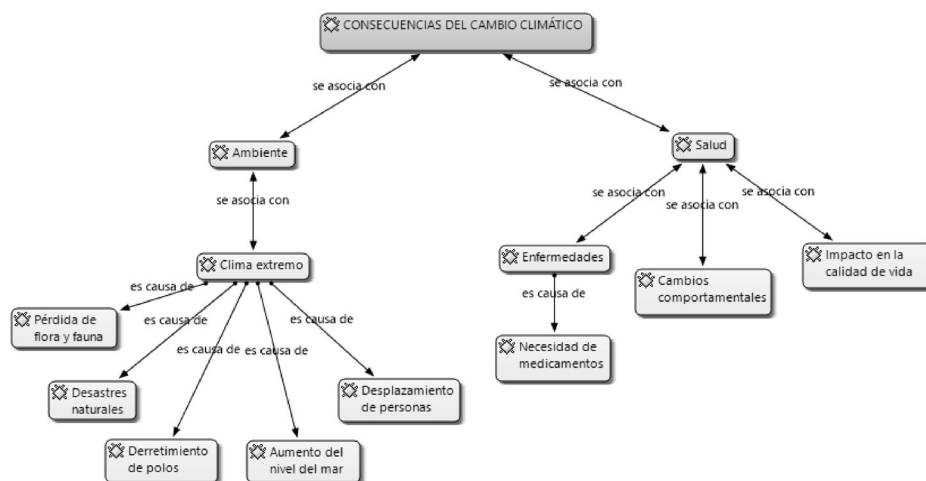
CONSECUENCIAS DEL CAMBIO CLIMÁTICO

se asocia con

se asocia con

Ambiente

se asocia con

Clima extremo

es causa de

es causa de

es causa de

es causa de

es causa de

Pérdida de flora y fauna

Desastres naturales

Derretimiento de polos

Aumento del nivel del mar

Desplazamiento de personas

Salud

se asocia con

se asocia con

se asocia con

Enfermedades

es causa de

Necesidad de medicamentos

Cambios comportamentales

Impacto en la calidad de vida